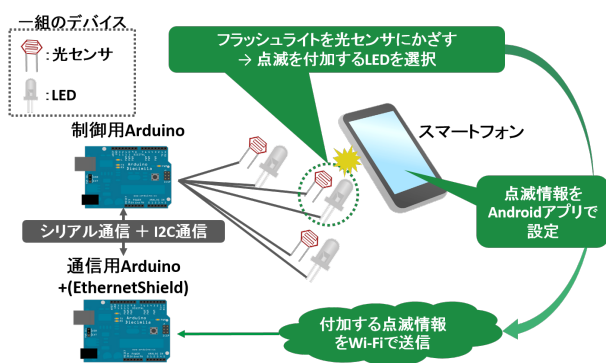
一組のデバイス
:光センサ
:LED

フラッシュライトを光センサにかざす
→ 点滅を付加するLEDを選択

制御用Arduino

スマートフォン

点滅情報を
Androidアプリで
設定

シリアル通信 ＋ I2C通信

通信用Arduino
+(EthernetShield)

付加する点滅情報
をWi-Fiで送信